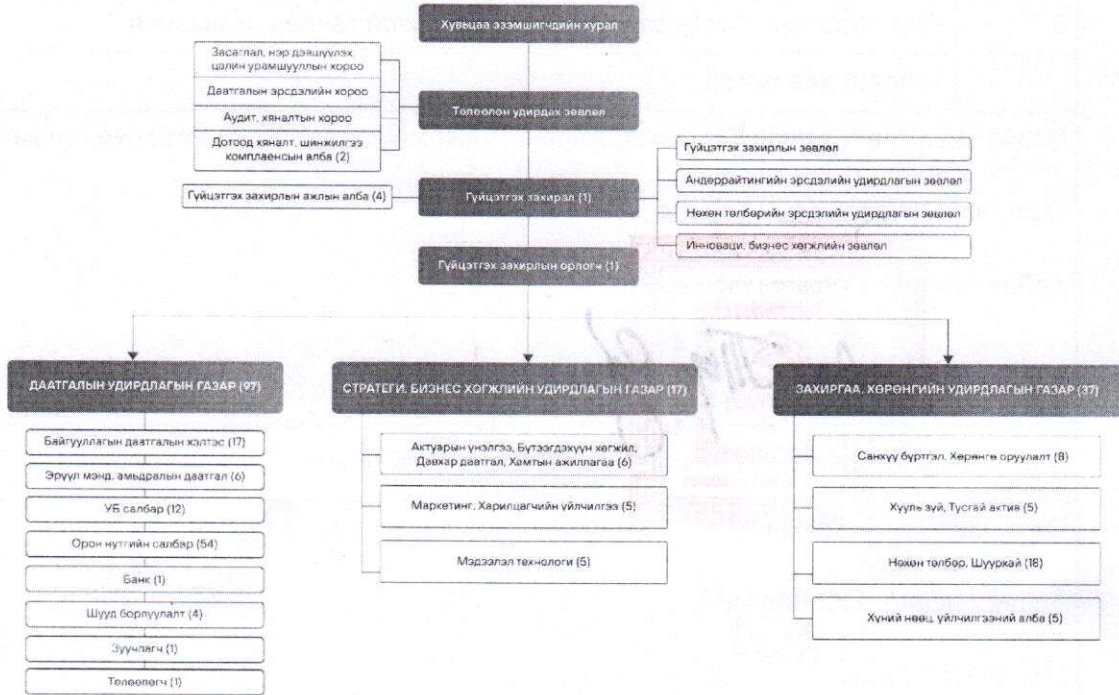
Хувьцаа эзэмшигчдийн хурал

Засаглал, нэр дэвшүүлэх, цалин урамшууллын хороо

Даатгалын эрсдэлийн хороо

Аудит, хяналтын хороо

Дотоод хяналт, шинжилгээ комплаенсын алба (2)

Төлөөлөн удирдах зөвлөл

Гүйцэтгэх захирлын ажлын алба (4)

Гүйцэтгэх захирал (1)

Гүйцэтгэх захирлын зөвлөл

Андеррайтингийн эрсдэлийн удирдлагын зөвлөл

Нөхөн төлбөрийн эрсдэлийн удирдлагын зөвлөл

Инноваци, бизнес хөгжлийн зөвлөл

Гүйцэтгэх захирлын орлогч (1)

ДААТГАЛЫН УДИРДЛАГЫН ГАЗАР (97)

Байгууллагын даатгалын хэлтэс (17)

Эрүүл мэнд, амьдралын даатгал (6)

УБ салбар (12)

Орон нутгийн салбар (54)

Банк (1)

Шууд борлуулалт (4)

Зуучлагч (1)

Төлөөлөгч (1)

СТРАТЕГИ, БИЗНЕС ХӨГЖЛИЙН УДИРДЛАГЫН ГАЗАР (17)

Актуарын үнэлгээ, Бүтээгдэхүүн хөгжил, Давхар даатгал, Хамтын ажиллагаа (6)

Маркетинг, Харилцагчийн үйлчилгээ (5)

Мэдээлэл технологи (5)

ЗАХИРГАА, ХӨРӨНГИЙН УДИРДЛАГЫН ГАЗАР (37)

Санхүү бүртгэл, Хөрөнгө оруулалт (8)

Хууль зүй, Тусгай актив (5)

Нөхөн төлбөр, Шуурхай (18)

Хүний нөөц, үйлчилгээний алба (5)